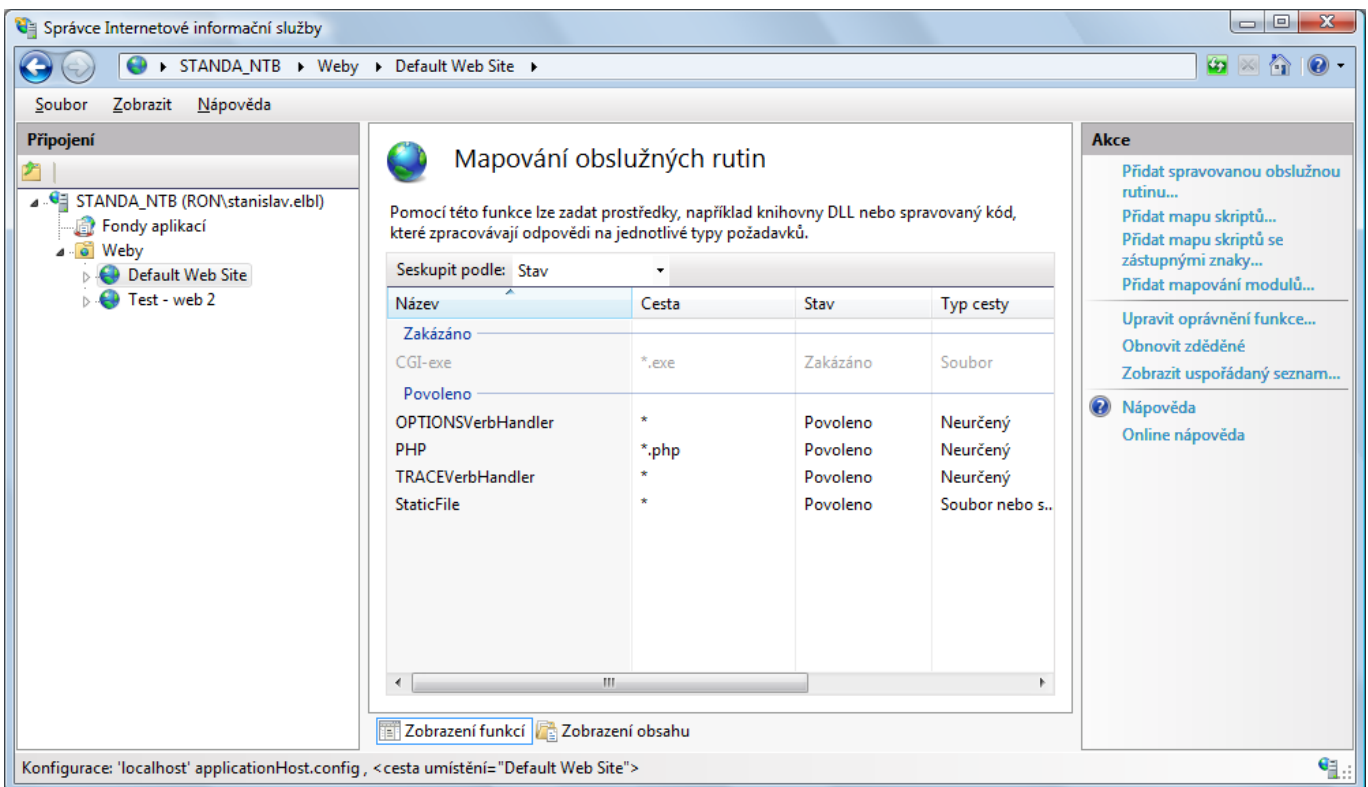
Správce Internetové informační služby

STANDA_NTB ▸ Weby ▸ Default Web Site ▸

Soubor Zobrazit Nápověda

Připojení

STANDA_NTB (RON\stanislav.elbl)
Fondy aplikací
Weby
Default Web Site
Test - web 2

Mapování obslužných rutin

Pomocí této funkce lze zadat prostředky, například knihovny DLL nebo spravovaný kód, které zpracovávají odpovědi na jednotlivé typy požadavků.

Seskupit podle: Stav

| Název | Cesta | Stav | Typ cesty |
|---|---|---|---|
| Zakázáno | | | |
| CGI-exe | *.exe | Zakázáno | Soubor |
| Povoleno | | | |
| OPTIONSVerbHandler | * | Povoleno | Neurčený |
| PHP | *.php | Povoleno | Neurčený |
| TRACEVerbHandler | * | Povoleno | Neurčený |
| StaticFile | * | Povoleno | Soubor nebo s.. |

Zobrazení funkcí Zobrazení obsahu

Akce
Přidat spravovanou obslužnou rutinu...
Přidat mapu skriptů...
Přidat mapu skriptů se zástupnými znaky...
Přidat mapování modulů...
Upravit oprávnění funkce...
Obnovit zděděné
Zobrazit uspořádaný seznam...
Nápověda
Online nápověda

Konfigurace: 'localhost' applicationHost.config , <cesta umístění="Default Web Site">